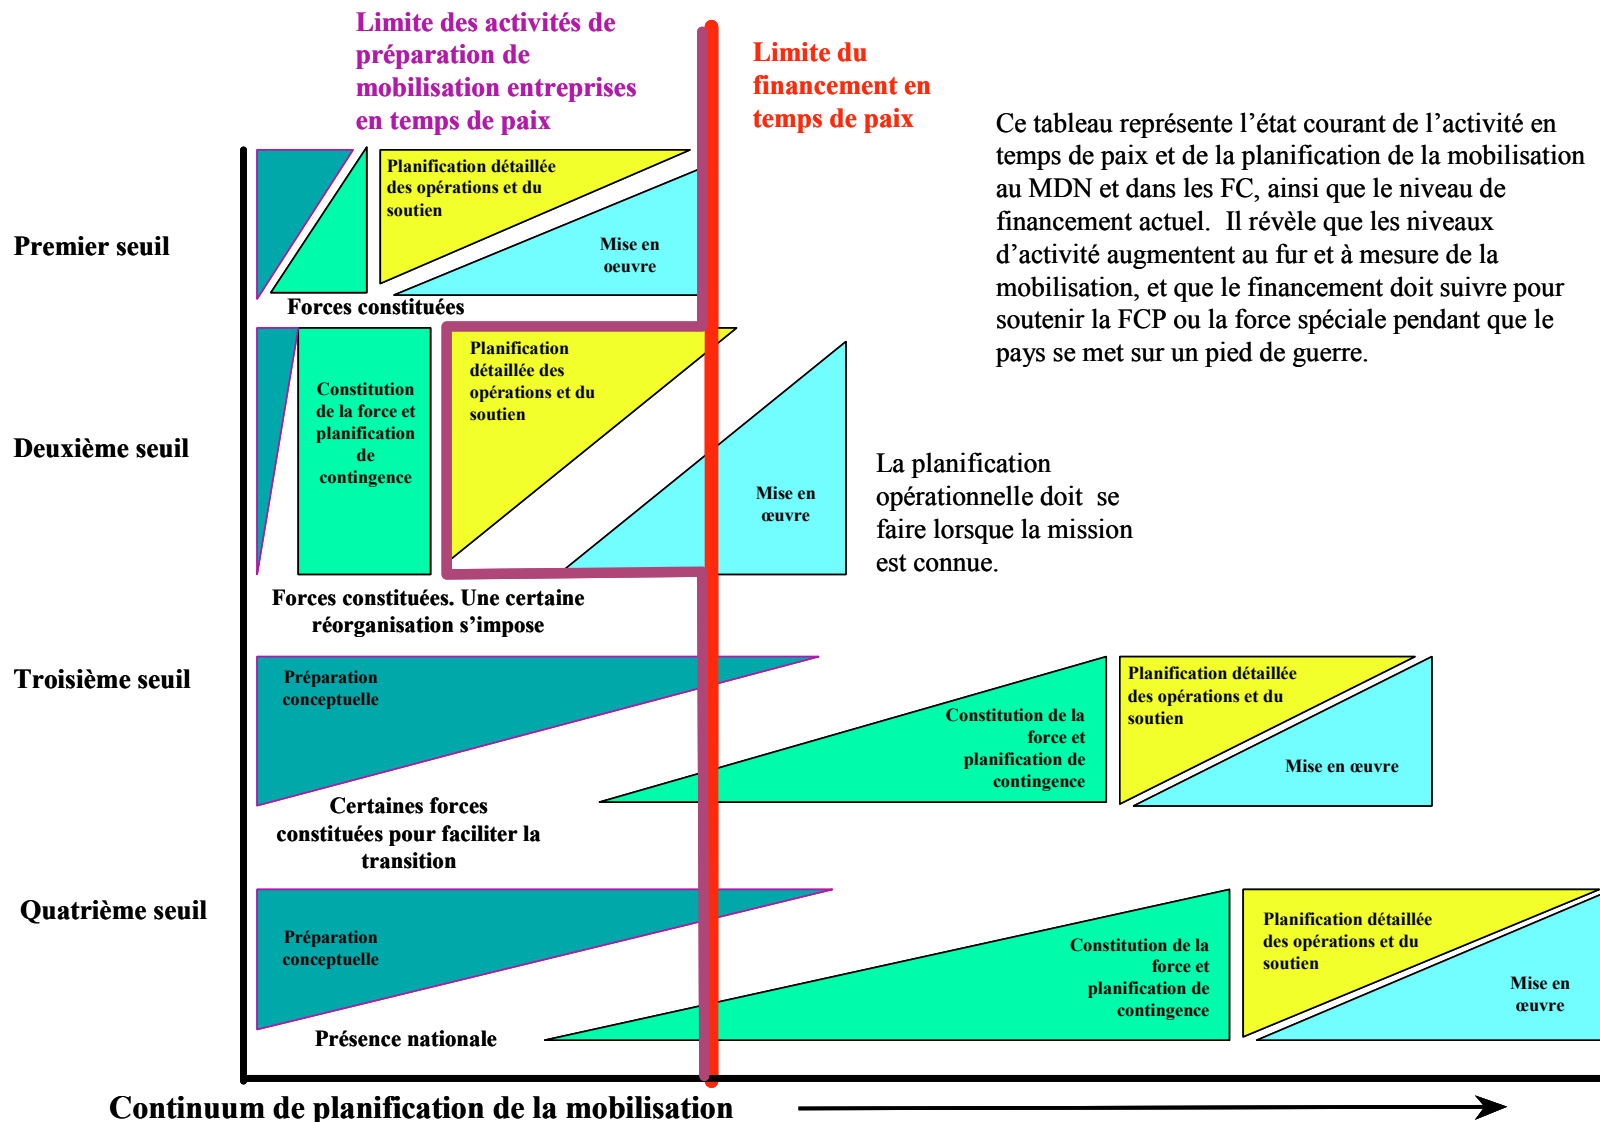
Limite des activités de préparation de mobilisation entreprises en temps de paix

Limite du financement en temps de paix

Ce tableau représente l'état courant de l'activité en temps de paix et de la planification de la mobilisation au MDN et dans les FC, ainsi que le niveau de financement actuel. Il révèle que les niveaux d'activité augmentent au fur et à mesure de la mobilisation, et que le financement doit suivre pour soutenir la FCP ou la force spéciale pendant que le pays se met sur un pied de guerre.

Premier seuil

Planification détaillée des opérations et du soutien

Mise en oeuvre

Forces constituées

Deuxième seuil

Constitution de la force et planification de contingence

Planification détaillée des opérations et du soutien

Mise en œuvre

La planification opérationnelle doit se faire lorsque la mission est connue.

Forces constituées. Une certaine réorganisation s'impose

Troisième seuil

Préparation conceptuelle

Constitution de la force et planification de contingence

Planification détaillée des opérations et du soutien

Mise en œuvre

Certaines forces constituées pour faciliter la transition

Quatrième seuil

Préparation conceptuelle

Constitution de la force et planification de contingence

Planification détaillée des opérations et du soutien

Mise en œuvre

Présence nationale

Continuum de planification de la mobilisation